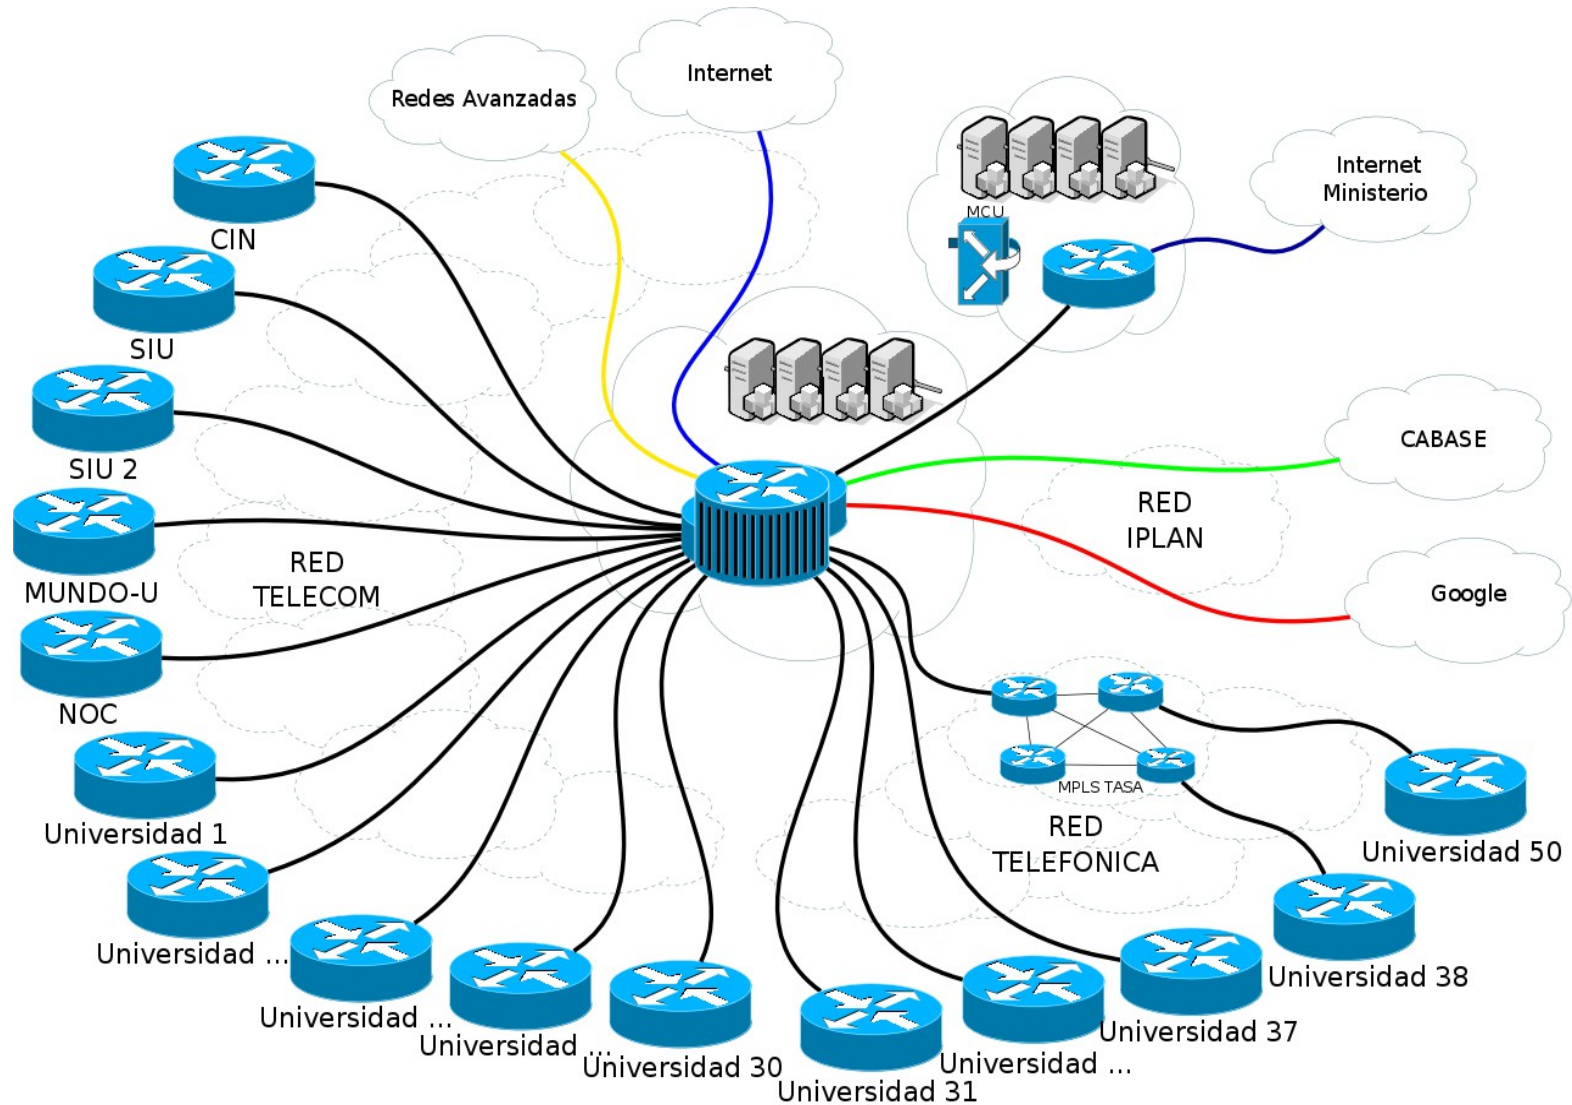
Redes Avanzadas

Internet

Internet Ministerio

MCU

CIN

SIU

SIU 2

MUNDO-U

RED TELECOM

NOC

Universidad 1

Universidad ...

Universidad ...

Universidad ...

Universidad 30

Universidad 31

Universidad ...

Universidad 37

Universidad 38

Universidad 50

CABASE

RED IPLAN

Google

MPLS TASA

RED TELEFONICA